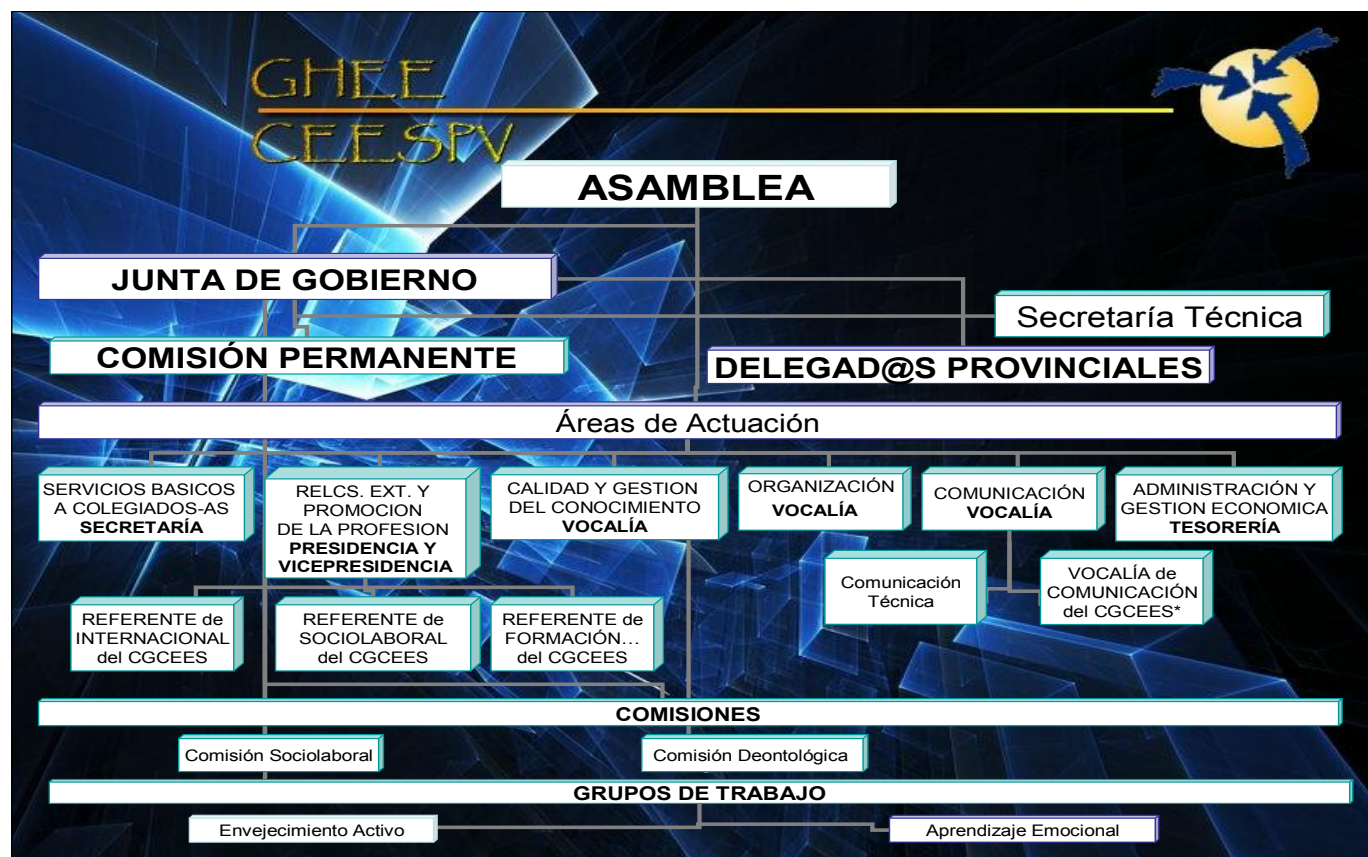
GHEE
CEESPV

ASAMBLEA

JUNTA DE GOBIERNO

Secretaría Técnica

COMISIÓN PERMANENTE

DELEGAD@S PROVINCIALES

Áreas de Actuación

SERVICIOS BASICOS A COLEGIADOS-AS **SECRETARÍA**

RELCS. EXT. Y PROMOCION DE LA PROFESION **PRESIDENCIA Y VICEPRESIDENCIA**

CALIDAD Y GESTION DEL CONOCIMIENTO **VOCALÍA**

ORGANIZACIÓN **VOCALÍA**

COMUNICACIÓN **VOCALÍA**

ADMINISTRACIÓN Y GESTION ECONOMICA **TESORERÍA**

Comunicación Técnica

VOCALÍA de COMUNICACIÓN del CGCEES*

REFERENTE de INTERNACIONAL del CGCEES

REFERENTE de SOCIOLABORAL del CGCEES

REFERENTE de FORMACIÓN... del CGCEES

COMISIONES

Comisión Sociolaboral

Comisión Deontológica

GRUPOS DE TRABAJO

Envejecimiento Activo

Aprendizaje Emocional